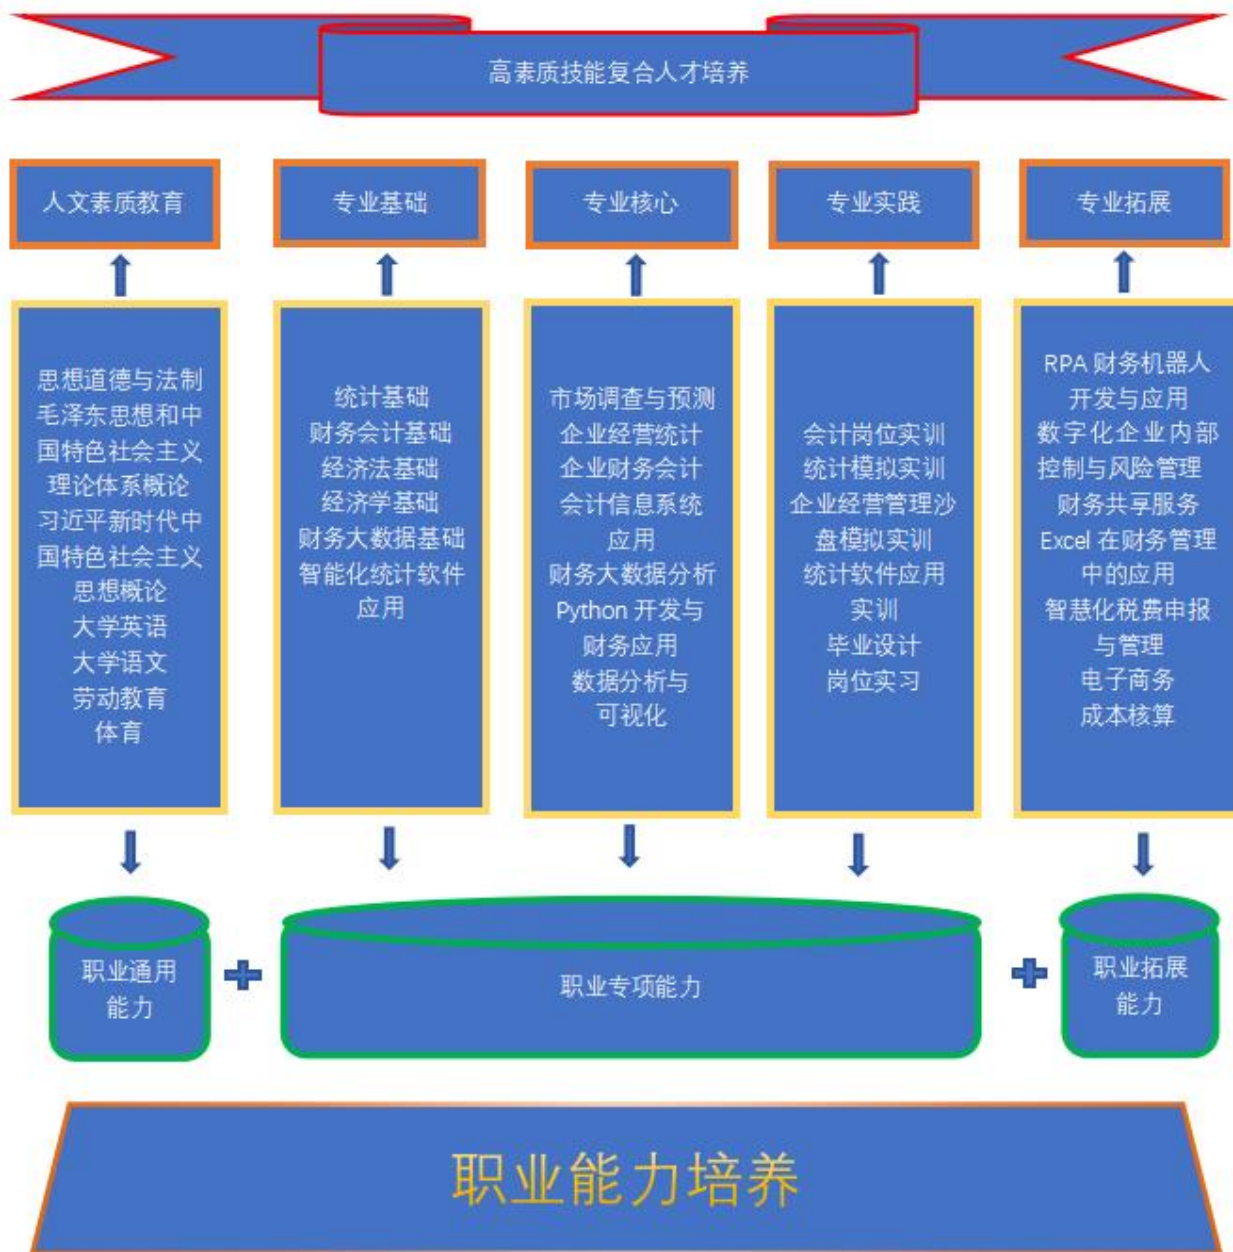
高素质技能复合人才培养

人文素质教育

专业基础

专业核心

专业实践

专业拓展

思想道德与法制
毛泽东思想和中国特色社会主义理论体系概论
习近平新时代中国特色社会主义思想概论
大学英语
大学语文
劳动教育
体育

统计基础
财务会计基础
经济法基础
经济学基础
财务大数据基础
智能化统计软件应用

市场调查与预测
企业经营统计
企业财务会计
会计信息系统应用
财务大数据分析
Python 开发与财务应用
数据分析与可视化

会计岗位实训
统计模拟实训
企业经营管理沙盘模拟实训
统计软件应用实训
毕业设计
岗位实习

RPA 财务机器人开发与应用
数字化企业内部控制与风险管理
财务共享服务
Excel 在财务管理中的应用
智慧化税费申报与管理
电子商务
成本核算

职业通用能力

职业专项能力

职业拓展能力

职业能力培养